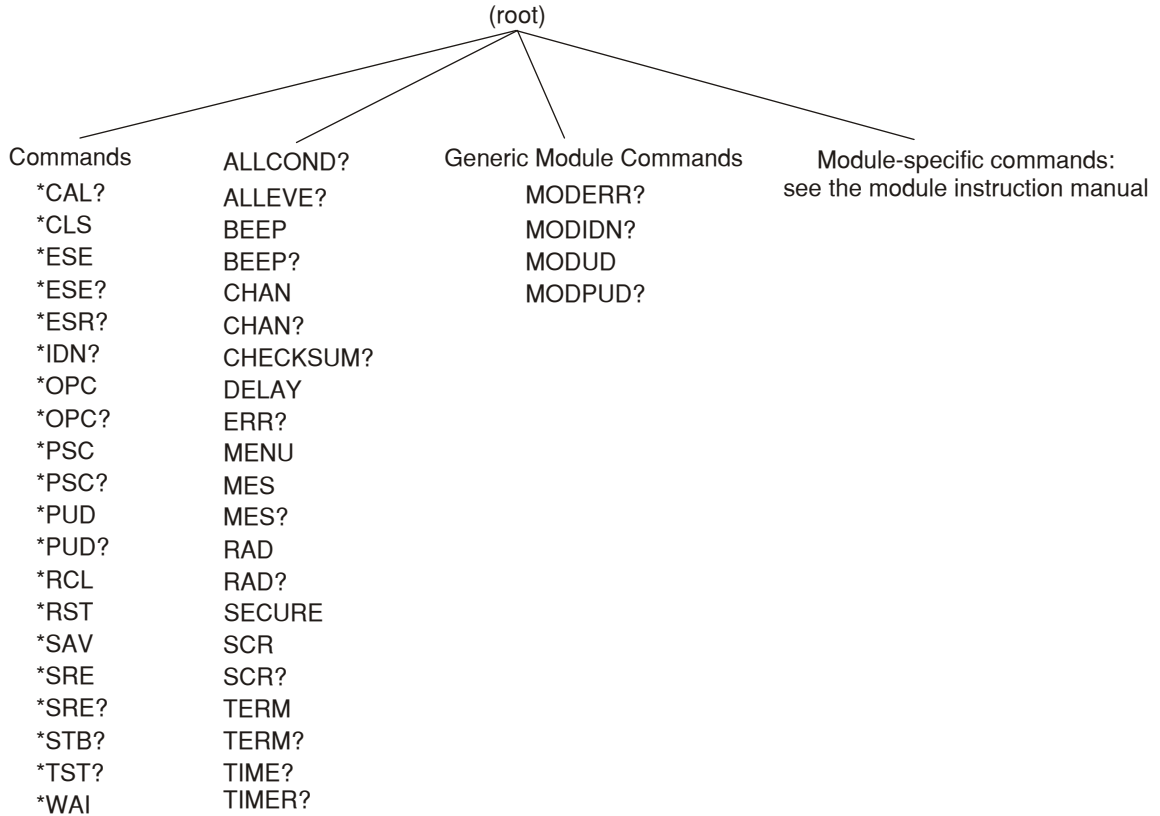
(root)

Commands
*CAL?
*CLS
*ESE
*ESE?
*ESR?
*IDN?
*OPC
*OPC?
*PSC
*PSC?
*PUD
*PUD?
*RCL
*RST
*SAV
*SRE
*SRE?
*STB?
*TST?
*WAI

ALLCOND?
ALLEVE?
BEEP
BEEP?
CHAN
CHAN?
CHECKSUM?
DELAY
ERR?
MENU
MES
MES?
RAD
RAD?
SECURE
SCR
SCR?
TERM
TERM?
TIME?
TIMER?

Generic Module Commands
MODERR?
MODIDN?
MODUD
MODPUD?

Module-specific commands:
see the module instruction manual